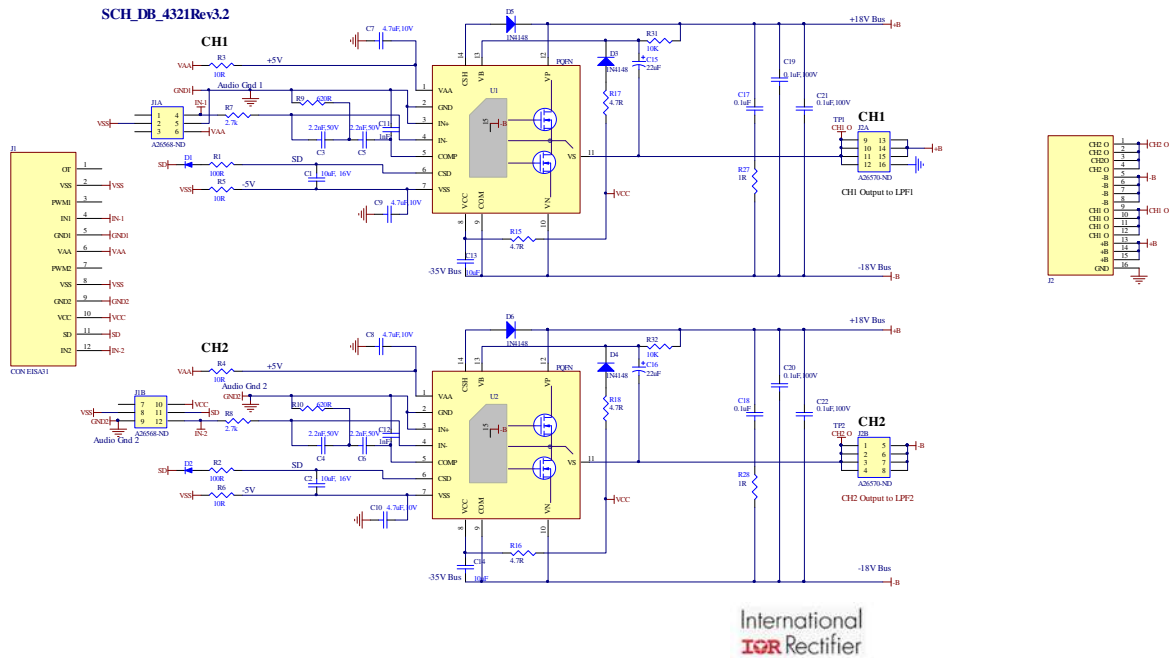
SCH_DB_4321Rev3.2

CH1
C7 4.7uF,10V
D5 1N4148
+18V Bus
+B
R31 10K
D3 1N4148
C15 22uF
VAA R3 10R
+5V
GND1
Audio Gnd 1
J1A
IN-1
R7 2.7k
R9 120R
VSS
VAA
A26568-ND
2.2nF,50V
C3
C5
C11 1nF
R17 4.7R
C17 0.1uF
C19 0.1uF,100V
C21 0.1uF,100V
TP1 CH1 O
J2A
CH1
+B
CHI O
-B
A26570-ND
CH1 Output to LPF1
J1
OT
VSS
PWM1
IN1
GND1
VAA
PWM2
VSS
GND2
VCC
SD
IN2
CON EISA31
SD
D1
R1 100R
SD
C1 10uF, 16V
VSS
R5 10R
-5V
C9 4.7uF,10V
VCC
R27 1R
U1
PQFN
VAA
GND
IN+
IN-
COMP
CSD
VSS
VCC
COM
VN
VS
VP
VB
CSH
R15 4.7R
C13 10uF
-35V Bus
-18V Bus
-B

CH2 O
CH2 O
CH2O
CH2 O
-B
-B
-B
-B
CH1 O
CH1 O
CH1 O
CH1 O
+B
+B
+B
GND
J2

CH2
C8 4.7uF,10V
D6 1N4148
+18V Bus
R32 10K
D4 1N4148
C16 22uF
VAA R4 10R
+5V
Audio Gnd 2
GND2
J1B
VSS
VCC
SD
IN-2
GND2
Audio Gnd 2
A26568-ND
R8 2.7k
R10 120R
C4
C6
C12 1nF
U2
R18 4.7R
C18 0.1uF
C20 0.1uF,100V
C22 0.1uF,100V
TP2 CH2 O
J2B
CH2
-B
A26570-ND
CH2 Output to LPF2
D2
R2 100R
C2 10uF, 16V
R6 10R
-5V
C10 4.7uF,10V
R28 1R
R16 4.7R
C14 10uF
-35V Bus
-18V Bus

International
IOR Rectifier